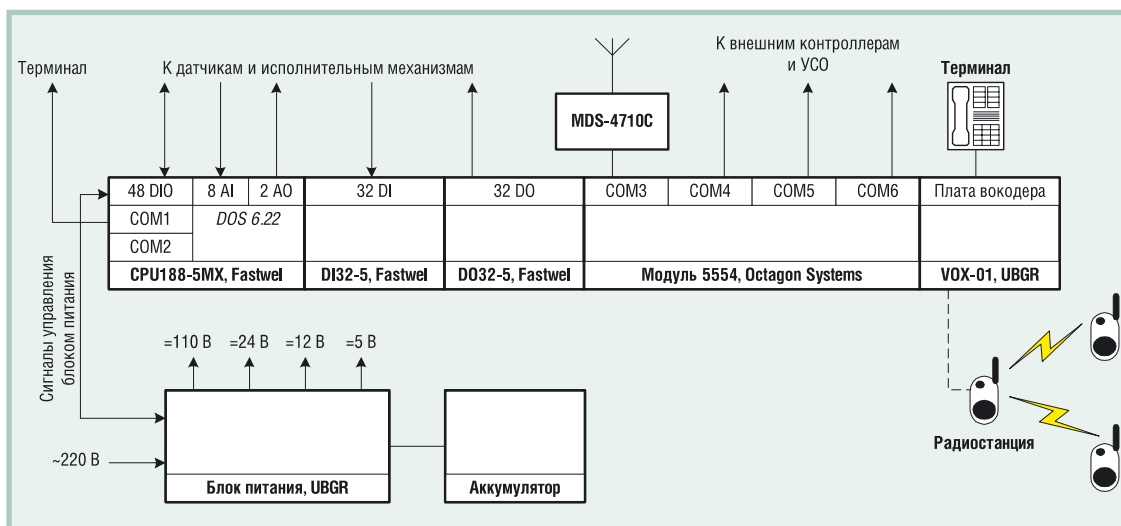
Терминал

К датчикам и исполнительным механизмам

К внешним контроллерам и УСО

Терминал

MDS-4710C

| 48 DIO | 8 AI | 2 AO | 32 DI | 32 DO | COM3 | COM4 | COM5 | COM6 | Плата вокодера |
|---|---|---|---|---|---|---|---|---|---|
| COM1 | DOS 6.22 | | | | | | | | |
| COM2 | | | | | | | | | |
| CPU188-5MX, Fastwel | | | DI32-5, Fastwel | DO32-5, Fastwel | Модуль 5554, Octagon Systems | | | | VOX-01, UBGR |

Сигналы управления блоком питания

=110 В =24 В =12 В =5 В

~220 В

Блок питания, UBGR

Аккумулятор

Радиостанция